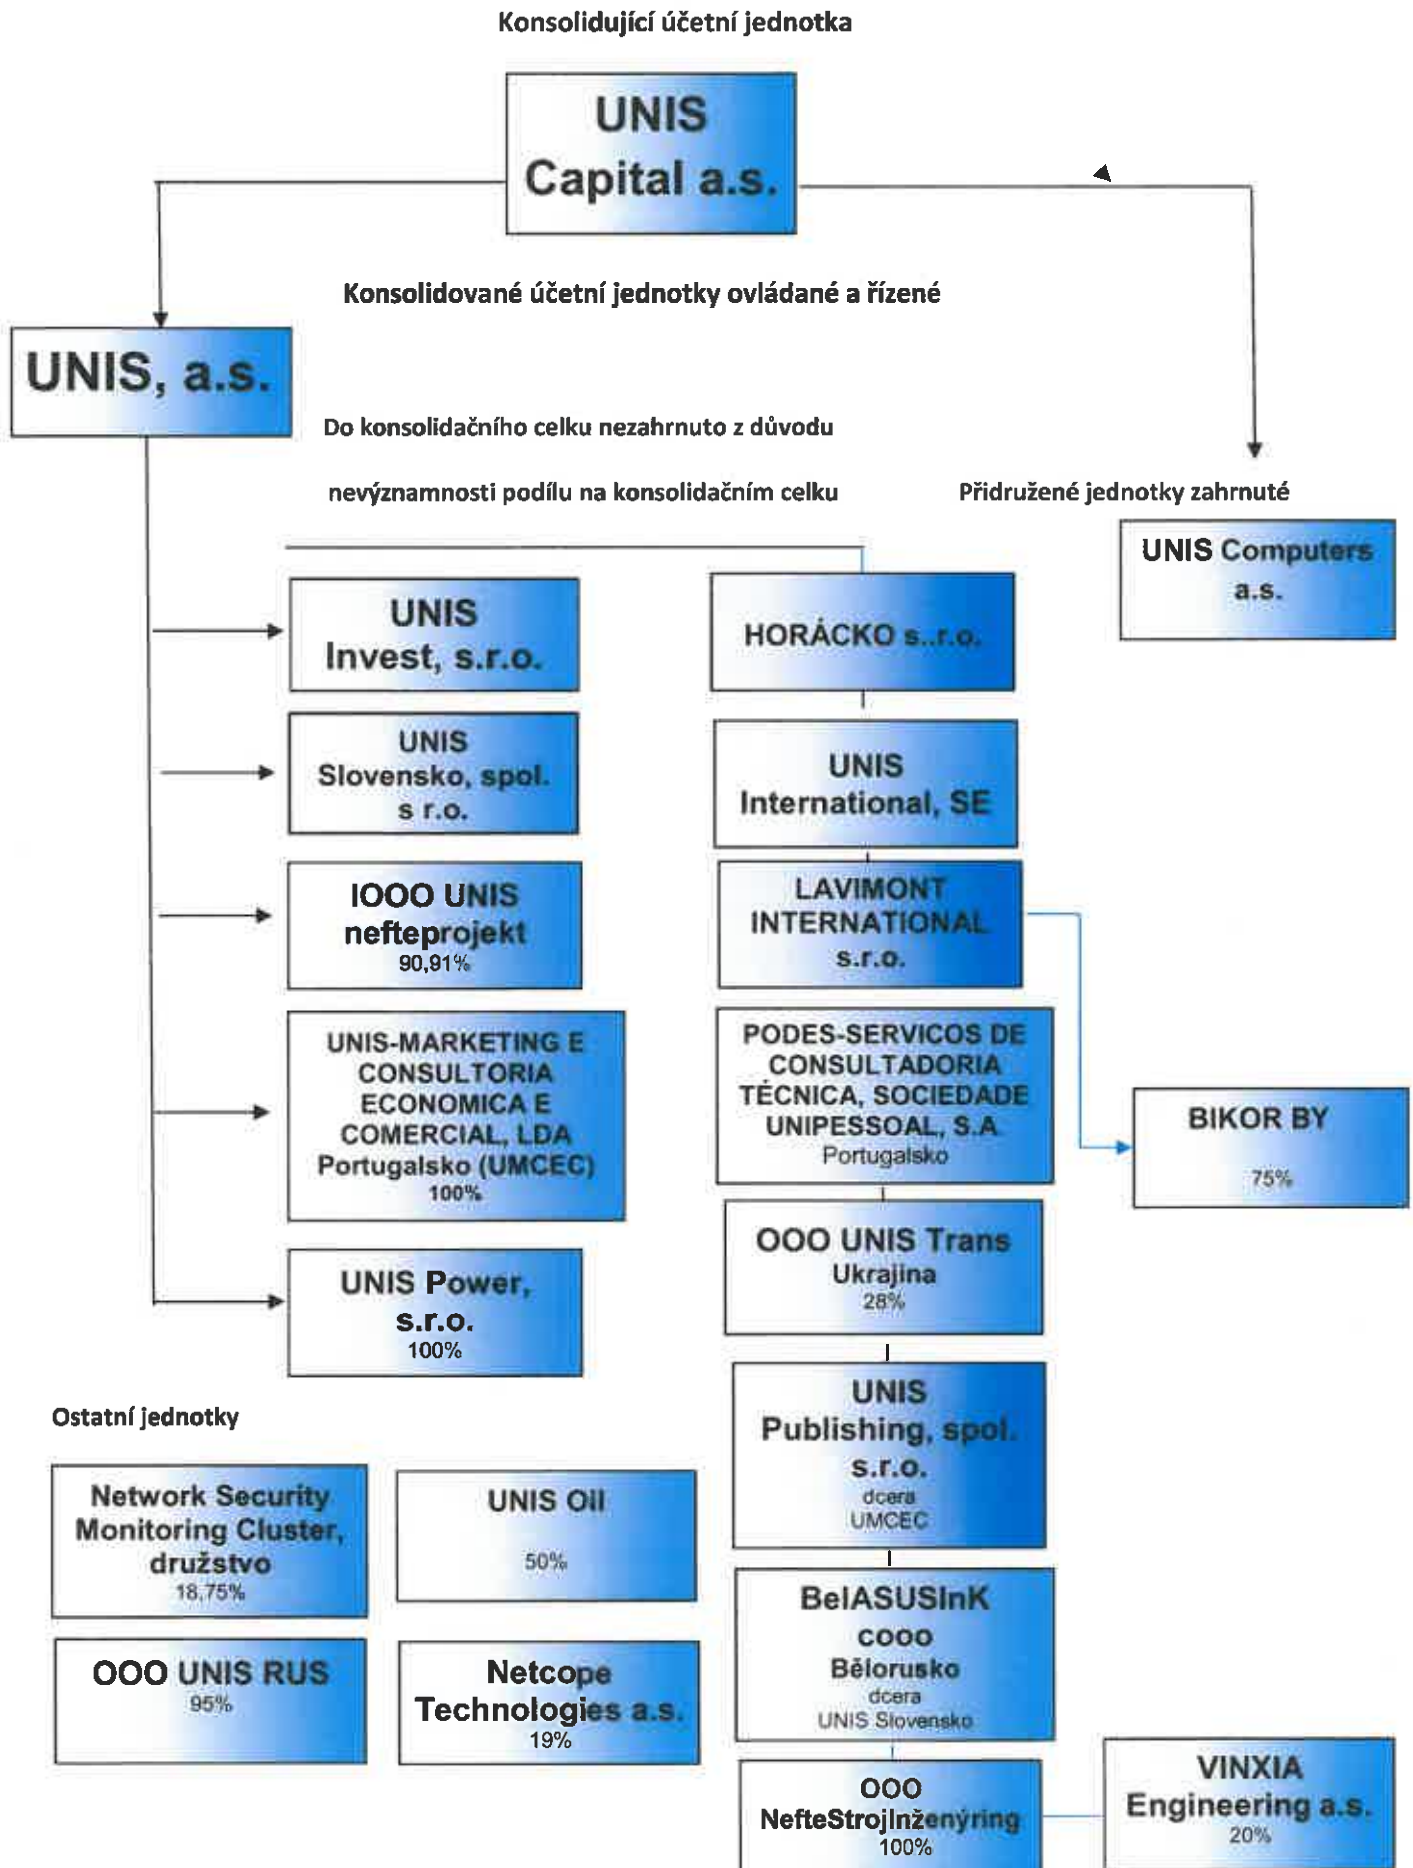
Konsolidující účetní jednotka

UNIS Capital a.s.

Konsolidované účetní jednotky ovládané a řízené

UNIS, a.s.

Do konsolidačního celku nezahrnuto z důvodu

nevýznamnosti podílu na konsolidačním celku

Přidružené jednotky zahrnuté

UNIS Computers a.s.

UNIS Invest, s.r.o.

HORÁCKO s..r.o.

UNIS Slovensko, spol. s r.o.

UNIS International, SE

IOOO UNIS nefteprojekt 90,91%

LAVIMONT INTERNATIONAL s.r.o.

UNIS-MARKETING E CONSULTORIA ECONOMICA E COMERCIAL, LDA Portugalsko (UMCEC) 100%

PODES-SERVICOS DE CONSULTADORIA TÉCNICA, SOCIEDADE UNIPESSOAL, S.A Portugalsko

BIKOR BY 75%

UNIS Power, s.r.o. 100%

OOO UNIS Trans Ukrajina 28%

Ostatní jednotky

UNIS Publishing, spol. s.r.o. dcera UMCEC

Network Security Monitoring Cluster, družstvo 18,75%

UNIS Oil 50%

BelASUSInK cooo Bělorusko dcera UNIS Slovensko

OOO UNIS RUS 95%

Netcope Technologies a.s. 19%

OOO NefteStrojInženýring 100%

VINXIA Engineering a.s. 20%